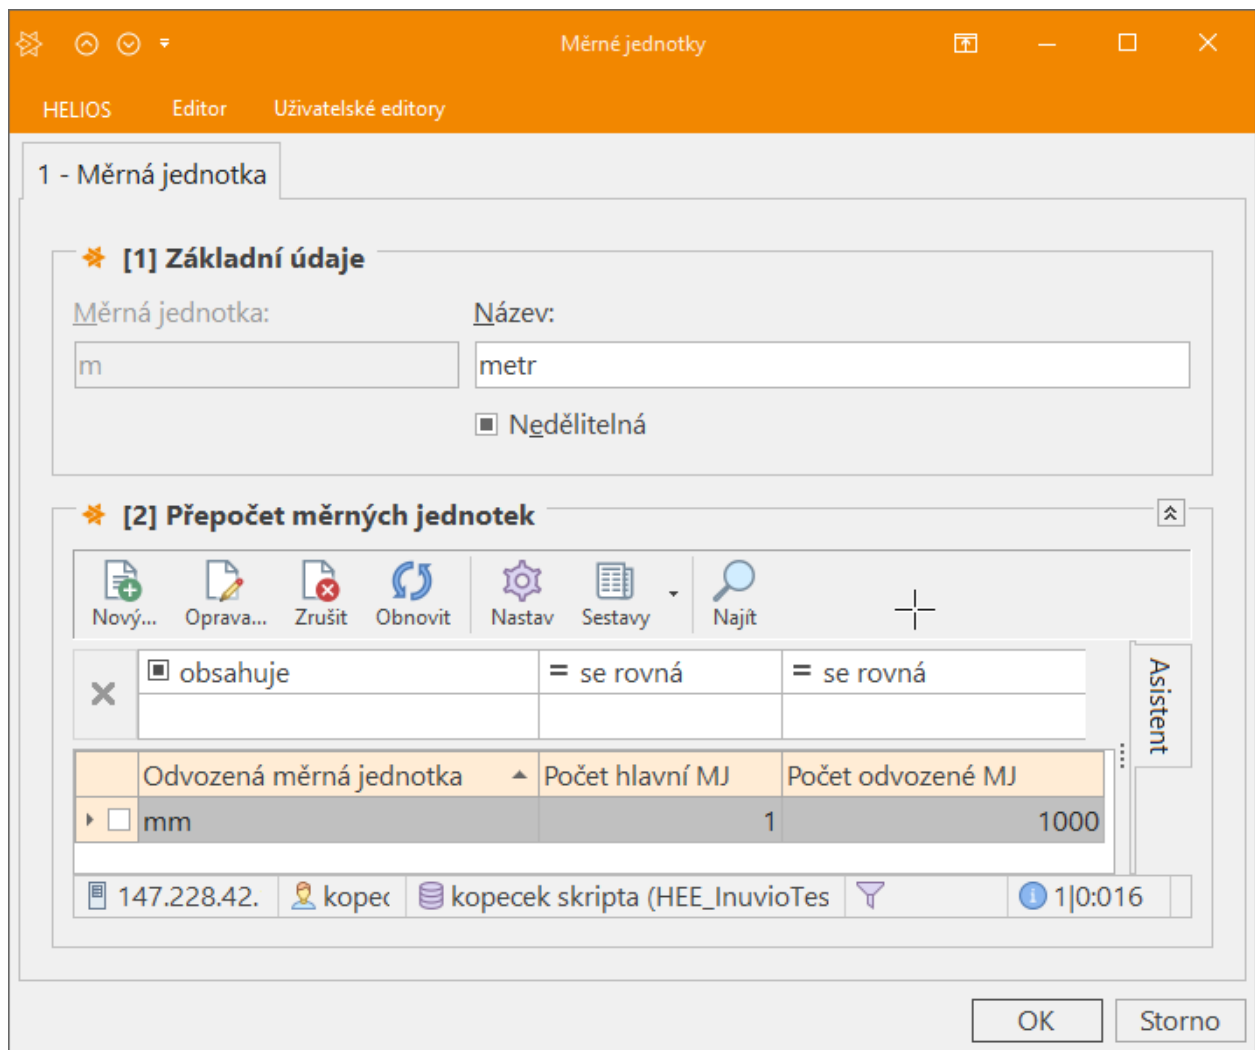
Měrné jednotky

HELIOS Editor Uživatelské editory

1 - Měrná jednotka

[1] Základní údaje

Měrná jednotka:
m

Název:
metr

Nedělitelná

[2] Přepočet měrných jednotek

Nový... Oprava... Zrušit Obnovit Nastav Sestavy Najít

obsahuje | = se rovná | = se rovná

Asistent

| Odvozená měrná jednotka | Počet hlavní MJ | Počet odvozené MJ |
|---|---|---|
| mm | 1 | 1000 |

147.228.42. kopec kopecek skripta (HEE_InuvioTes 1|0:016

OK Storno